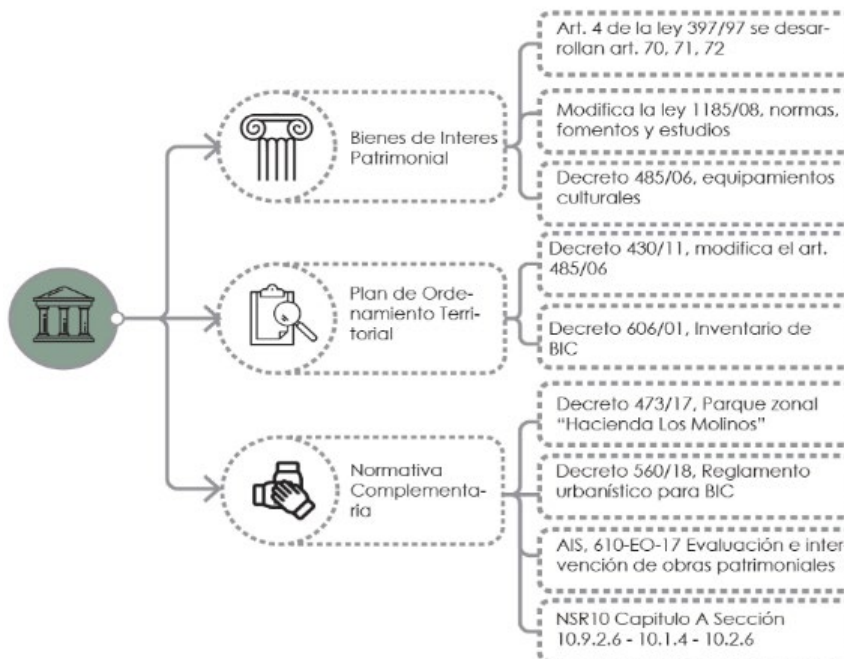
Bienes de Interes Patrimonial

Art. 4 de la ley 397/97 se desarrollan art. 70, 71, 72

Modifica la ley 1185/08, normas, fomentos y estudios

Decreto 485/06, equipamientos culturales

Plan de Ordenamiento Territorial

Decreto 430/11, modifica el art. 485/06

Decreto 606/01, Inventario de BIC

Normativa Complementaria

Decreto 473/17, Parque zonal "Hacienda Los Molinos"

Decreto 560/18, Reglamento urbanístico para BIC

AIS, 610-EO-17 Evaluación e intervención de obras patrimoniales

NSR10 Capitulo A Sección 10.9.2.6 - 10.1.4 - 10.2.6